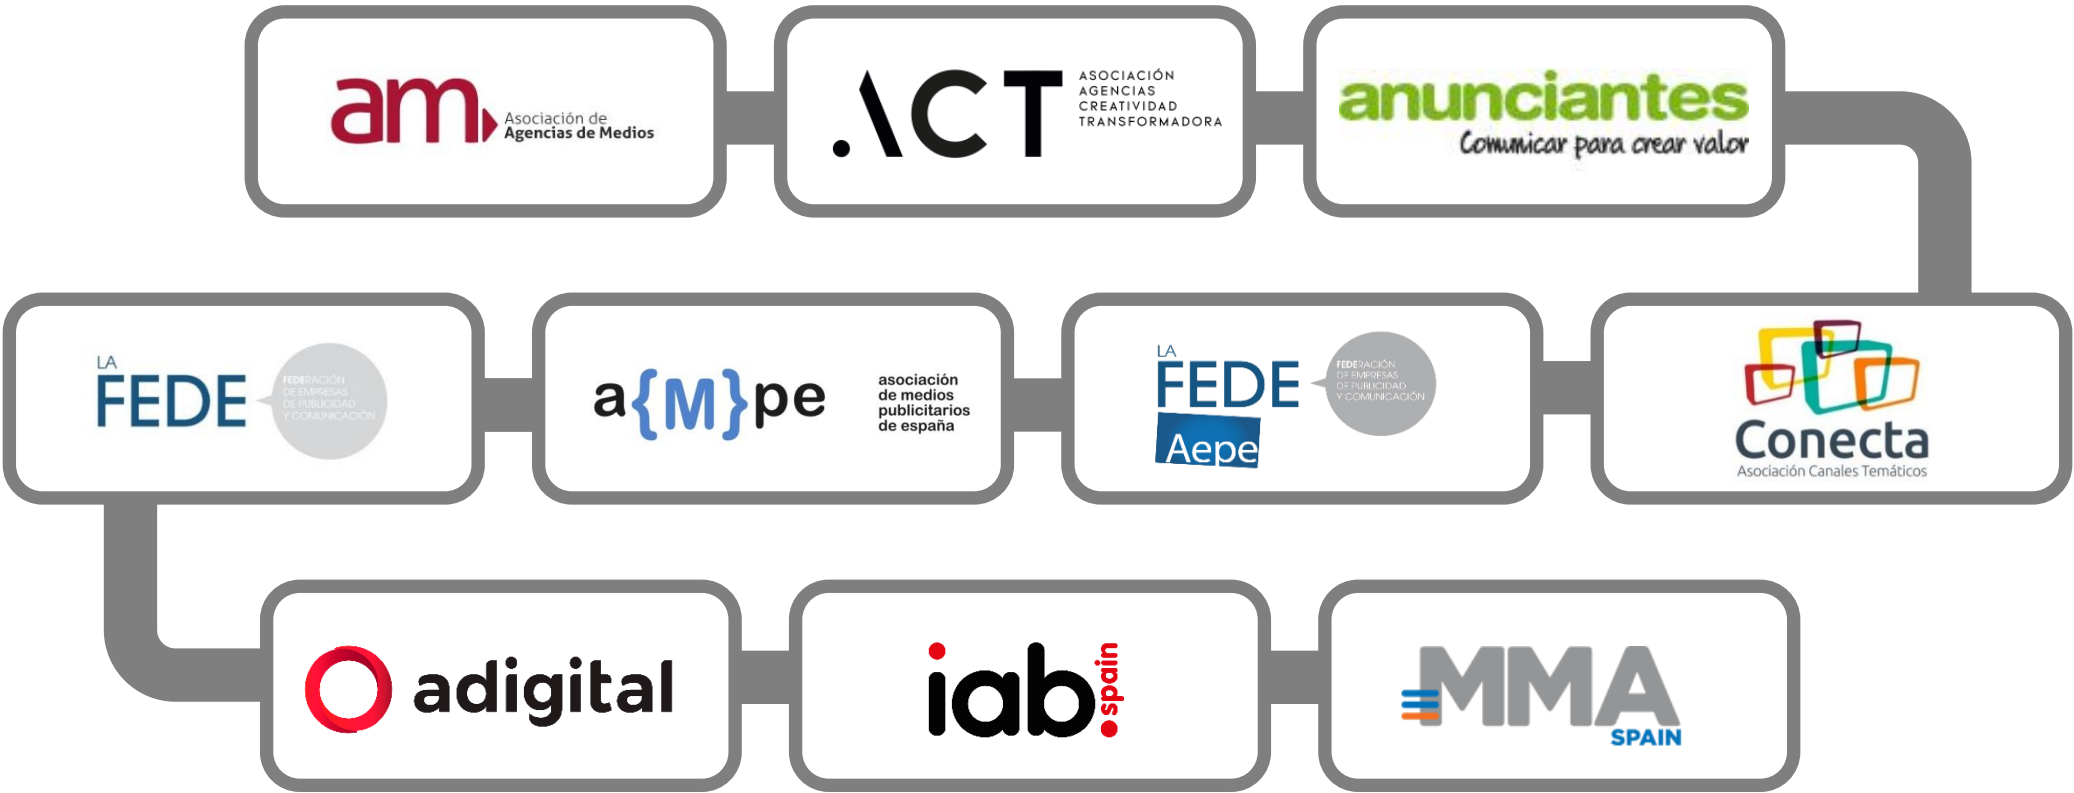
am Asociación de Agencias de Medios

.ACT ASOCIACIÓN AGENCIAS CREATIVIDAD TRANSFORMADORA

anunciantes
Comunicar para crear valor

LA FEDE FEDERACIÓN DE EMPRESAS DE PUBLICIDAD Y COMUNICACIÓN

a{M}pe asociación de medios publicitarios de españa

LA FEDE Aepe FEDERACIÓN DE EMPRESAS DE PUBLICIDAD Y COMUNICACIÓN

Conecta
Asociación Canales Temáticos

adigital

iab spain

MMA SPAIN